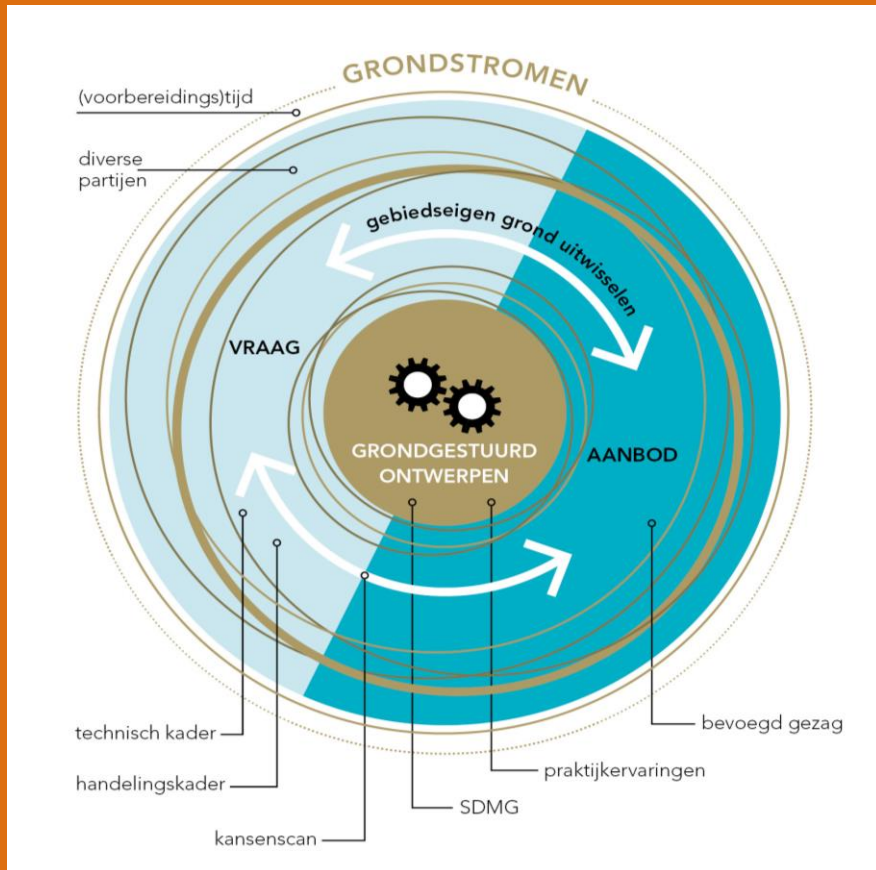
GRONDSTROMEN

(voorbereidings)tijd

diverse partijen

gebiedseigen grond uitwisselen

VRAAG

GRONDGESTUURD ONTWERPEN

AANBOD

technisch kader

handelingskader

kansenscan

SDMG

praktijkervaringen

bevoegd gezag